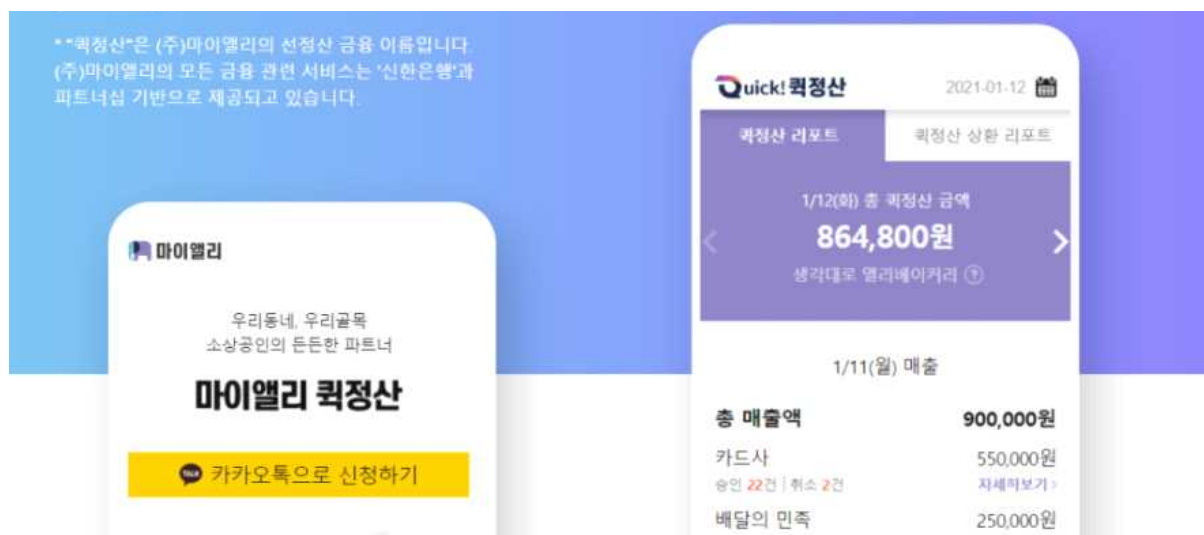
* "퀵정산"은 (주)마이앨리의 선정산 금융 이름입니다.
(주)마이앨리의 모든 금융 관련 서비스는 '신한은행'과 파트너십 기반으로 제공되고 있습니다.

마이앨리

우리동네, 우리골목
소상공인의 든든한 파트너

마이앨리 퀵정산

TALK 카카오톡으로 신청하기

Quick! 퀵정산 2021-01-12

퀵정산 리포트 | 퀵정산 상환 리포트

1/12(화) 총 퀵정산 금액
864,800원
생각대로 앨리페이커리 ?

1/11(월) 매출

| 총 매출액 | 900,000원 |
|---|---|
| 카드사 | 550,000원 |
| 승인 22건 \| 취소 2건 | 자세히보기 > |
| 배달의 민족 | 250,000원 |